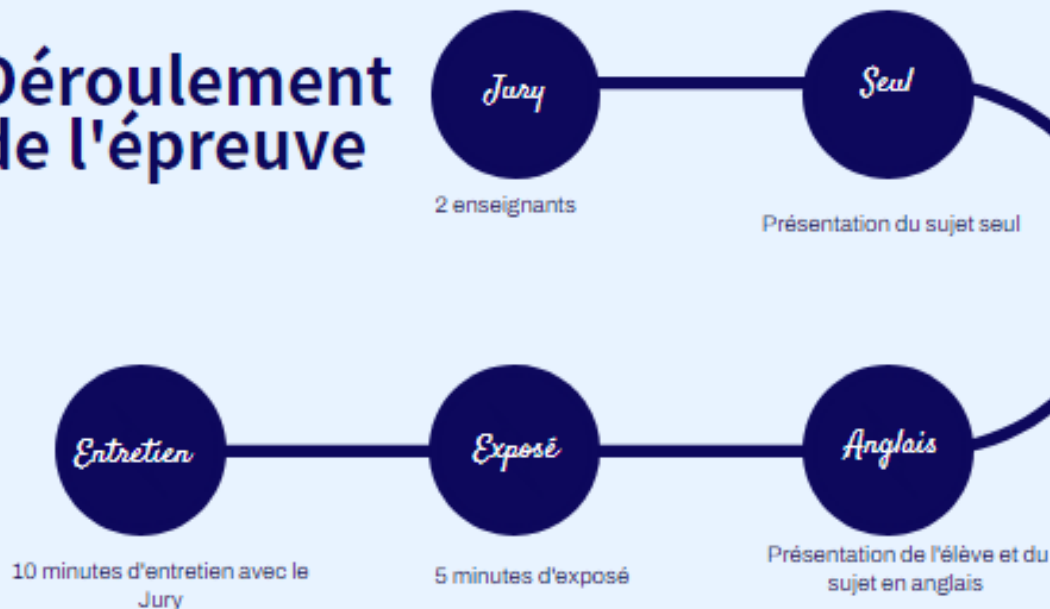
Déroulement de l'épreuve

Jury

2 enseignants

Seul

Présentation du sujet seul

Anglais

Présentation de l'élève et du sujet en anglais

Exposé

5 minutes d'exposé

Entretien

10 minutes d'entretien avec le Jury